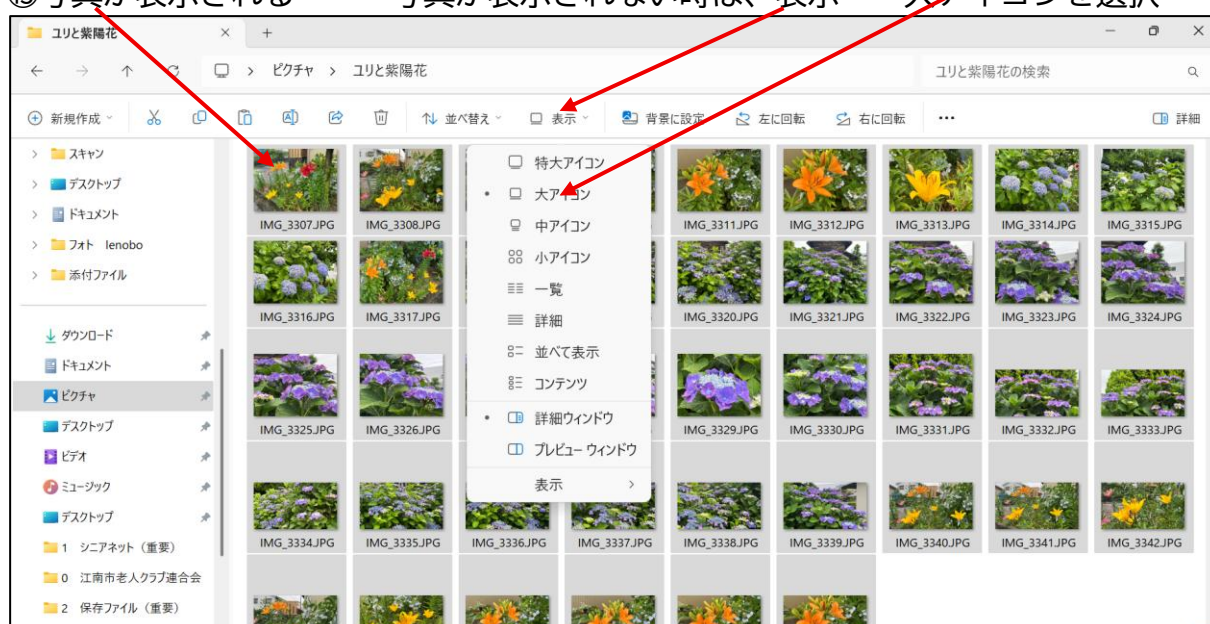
③写真が表示される　　写真が表示されない時は、表示→大アイコンを選択

ユリと紫陽花　×　+

← → ↑ ⟳ □ > ピクチャ > ユリと紫陽花　　ユリと紫陽花の検索

⊕ 新規作成　✂　□　□　□　□　🗑　⇅ 並べ替え　□ 表示　背景に設定　左に回転　右に回転　…　詳細

> スキャン
> デスクトップ
> ドキュメント
> フォト lenobo
> 添付ファイル

ダウンロード
ドキュメント
ピクチャ
デスクトップ
ビデオ
ミュージック
デスクトップ
1 シニアネット（重要）
0 江南市老人クラブ連合会
2 保存ファイル（重要）

特大アイコン
• 大アイコン
中アイコン
小アイコン
一覧
詳細
並べて表示
コンテンツ
• 詳細ウィンドウ
プレビュー ウィンドウ
表示 >

IMG_3307.JPG　IMG_3308.JPG　IMG_3311.JPG　IMG_3312.JPG　IMG_3313.JPG　IMG_3314.JPG　IMG_3315.JPG
IMG_3316.JPG　IMG_3317.JPG　IMG_3320.JPG　IMG_3321.JPG　IMG_3322.JPG　IMG_3323.JPG　IMG_3324.JPG
IMG_3325.JPG　IMG_3326.JPG　IMG_3329.JPG　IMG_3330.JPG　IMG_3331.JPG　IMG_3332.JPG　IMG_3333.JPG
IMG_3334.JPG　IMG_3335.JPG　IMG_3336.JPG　IMG_3337.JPG　IMG_3338.JPG　IMG_3339.JPG　IMG_3340.JPG　IMG_3341.JPG　IMG_3342.JPG